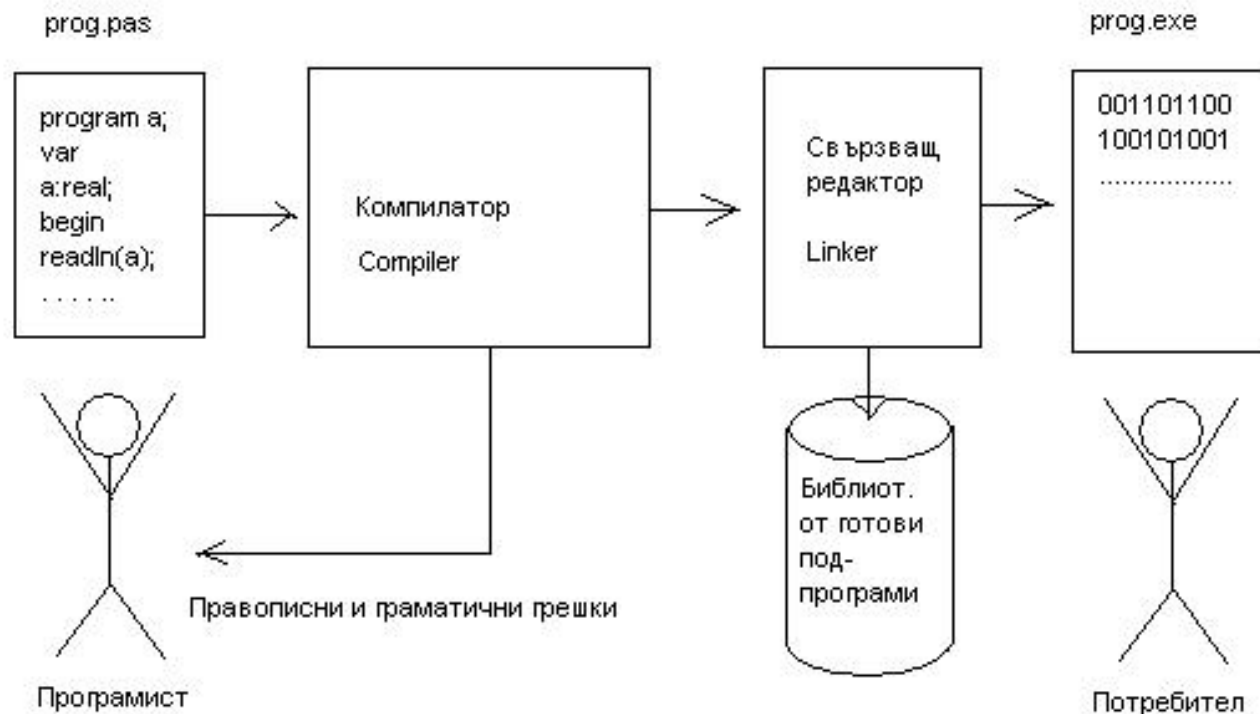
prog.pas

program a;
var
a:real;
begin
readln(a);
. . . . . .

Компилатор

Compiler

Свързващ редактор

Linker

prog.exe

001101100
100101001
..................

Библиот. от готови под-програми

Правописни и граматични грешки

Програмист

Потребител